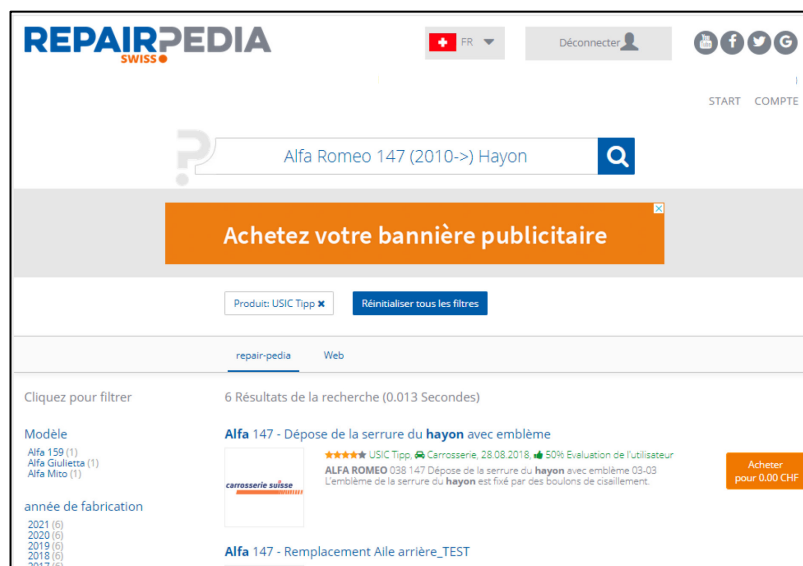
REPAIRPEDIA
SWISS

FR

Déconnecter

START COMPTE

Alfa Romeo 147 (2010->) Hayon

Achetez votre bannière publicitaire

Produit: USIC Tipp ✖

Réinitialiser tous les filtres

repair-pedia

Web

Cliquez pour filtrer

Modèle

Alfa 159 (1)
Alfa Giulietta (1)
Alfa Mito (1)

année de fabrication

2021 (6)
2020 (6)
2019 (6)
2018 (6)
2017 (6)

6 Résultats de la recherche (0.013 Secondes)

Alfa 147 - Dépose de la serrure du hayon avec emblème

USIC Tipp, Carrosserie, 28.08.2018, 50% Evaluation de l'utilisateur

carrosserie suisse

ALFA ROMEO 038 147 Dépose de la serrure du hayon avec emblème 03-03
L'emblème de la serrure du hayon est fixé par des boulons de cisaillement.

Acheter
pour 0.00 CHF

Alfa 147 - Remplacement Aile arrière_TEST